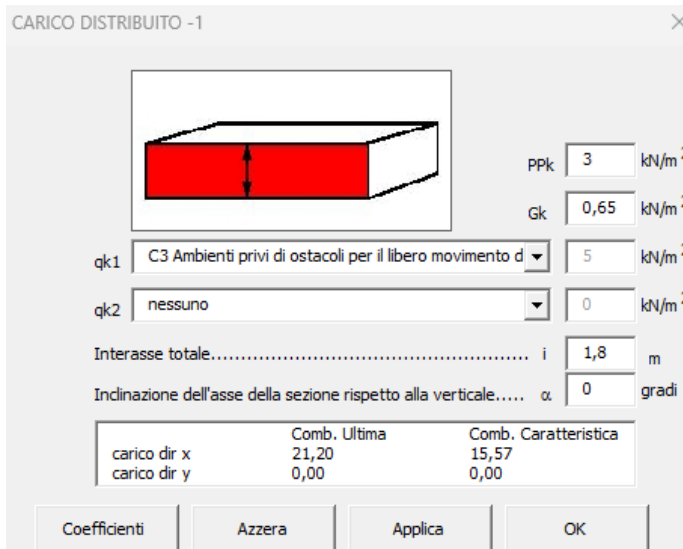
CARICO DISTRIBUITO -1

×

PPk 3 kN/m²

Gk 0,65 kN/m²

qk1 C3 Ambienti privi di ostacoli per il libero movimento d 5 kN/m²

qk2 nessuno 0 kN/m²

Interasse totale........................................................ i 1,8 m

Inclinazione dell'asse della sezione rispetto alla verticale..... α 0 gradi

| | Comb. Ultima | Comb. Caratteristica |
|---|---|---|
| carico dir x | 21,20 | 15,57 |
| carico dir y | 0,00 | 0,00 |

Coefficienti Azzera Applica OK